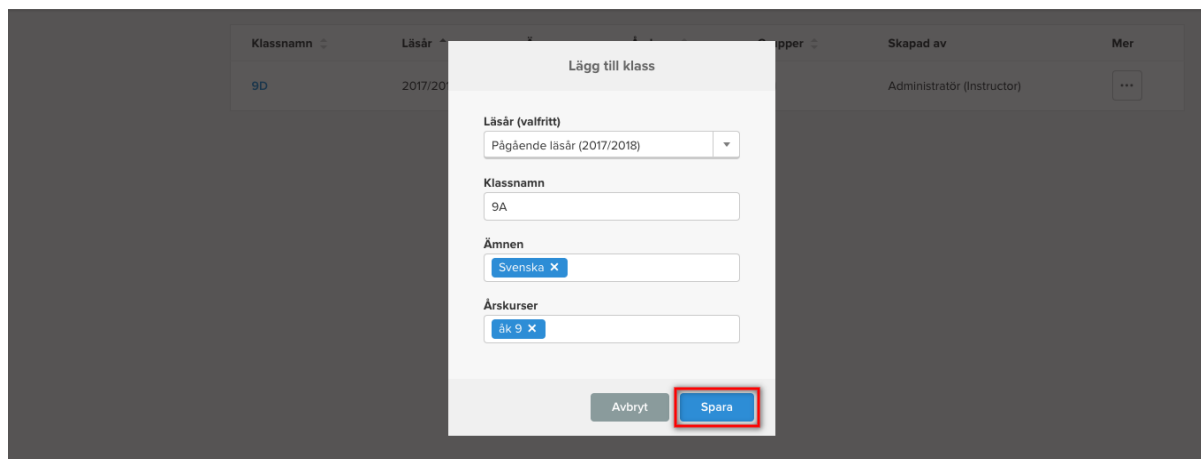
| Klassnamn | Läsår | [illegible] | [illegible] | Grupper | Skapad av | Mer |
|---|---|---|---|---|---|---|
| 9D | 2017/201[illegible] | | | | Administratör (Instructor) | ··· |

Lägg till klass

Läsår (valfritt)

Pågående läsår (2017/2018)

Klassnamn

9A

Ämnen

Svenska ✕

Årskurser

åk 9 ✕

Avbryt

Spara